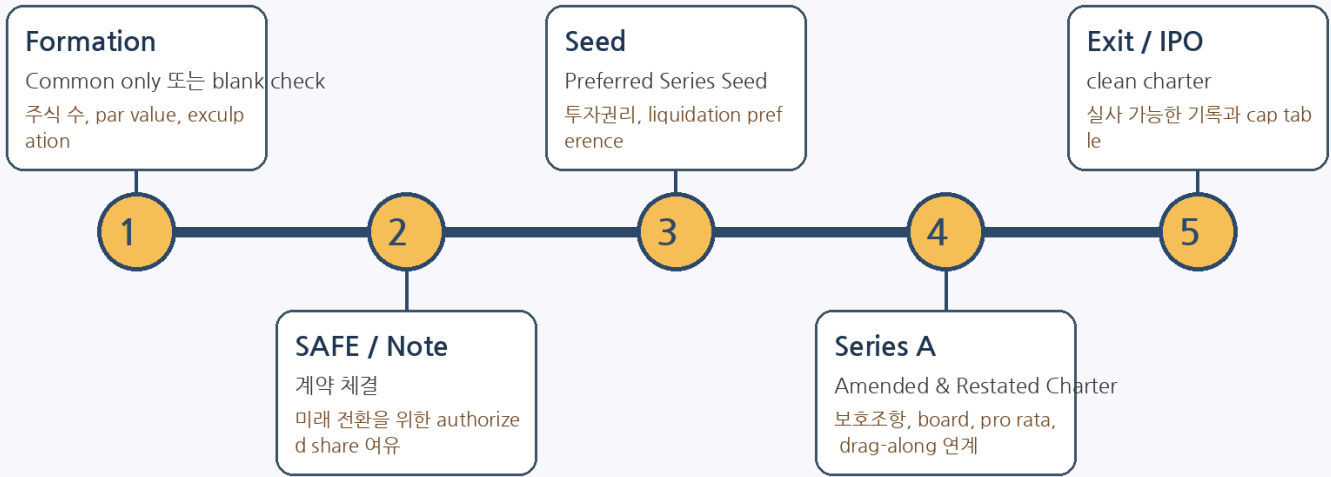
Formation
Common only 또는 blank check
주식 수, par value, exculpation

1

SAFE / Note
계약 체결
미래 전환을 위한 authorized share 여유

2

Seed
Preferred Series Seed
투자권리, liquidation preference

3

Series A
Amended & Restated Charter
보호조항, board, pro rata, drag-along 연계

4

Exit / IPO
clean charter
실사 가능한 기록과 cap table

5